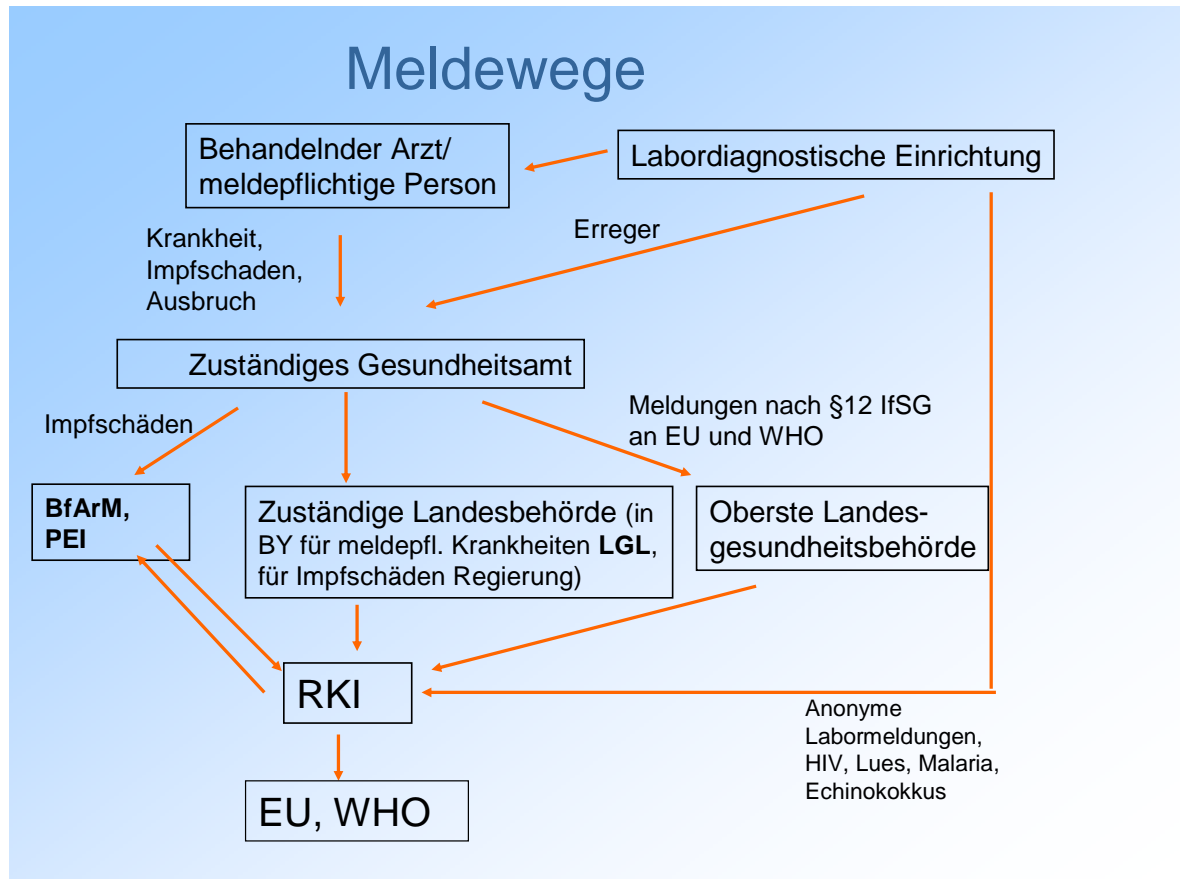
Meldewege

Behandelnder Arzt/ meldepflichtige Person

Labordiagnostische Einrichtung

Krankheit, Impfschaden, Ausbruch

Erreger

Zuständiges Gesundheitsamt

Impfschäden

Meldungen nach §12 IfSG an EU und WHO

BfArM, PEI

Zuständige Landesbehörde (in BY für meldepfl. Krankheiten LGL, für Impfschäden Regierung)

Oberste Landesgesundheitsbehörde

RKI

Anonyme Labormeldungen, HIV, Lues, Malaria, Echinokokkus

EU, WHO